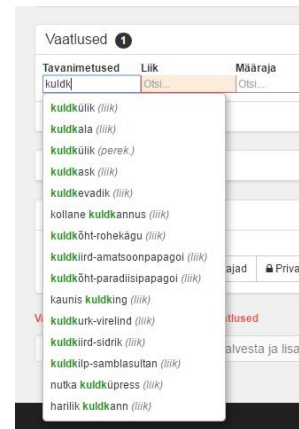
Vaatlused 1

Tavanimetused
kuldk

Liik
Otsi...

Määraja
Otsi...

kuldkülik (liik)
kuldkala (liik)
kuldkülik (perek.)
kuldkask (liik)
kuldkevadik (liik)
kollane kuldkannus (liik)
kuldkõht-rohekägu (liik)
kuldkiird-amatsoonpapagoi (liik)
kuldkõht-paradiisipapagoi (liik)
kaunis kuldking (liik)
kuldkurk-virelind (liik)
kuldkiird-sidrik (liik)
kuldkilp-samblasultan (liik)
nutka kuldküpress (liik)
harilik kuldkann (liik)

ajad
Priva

Va
atlused

alvesta ja lisa